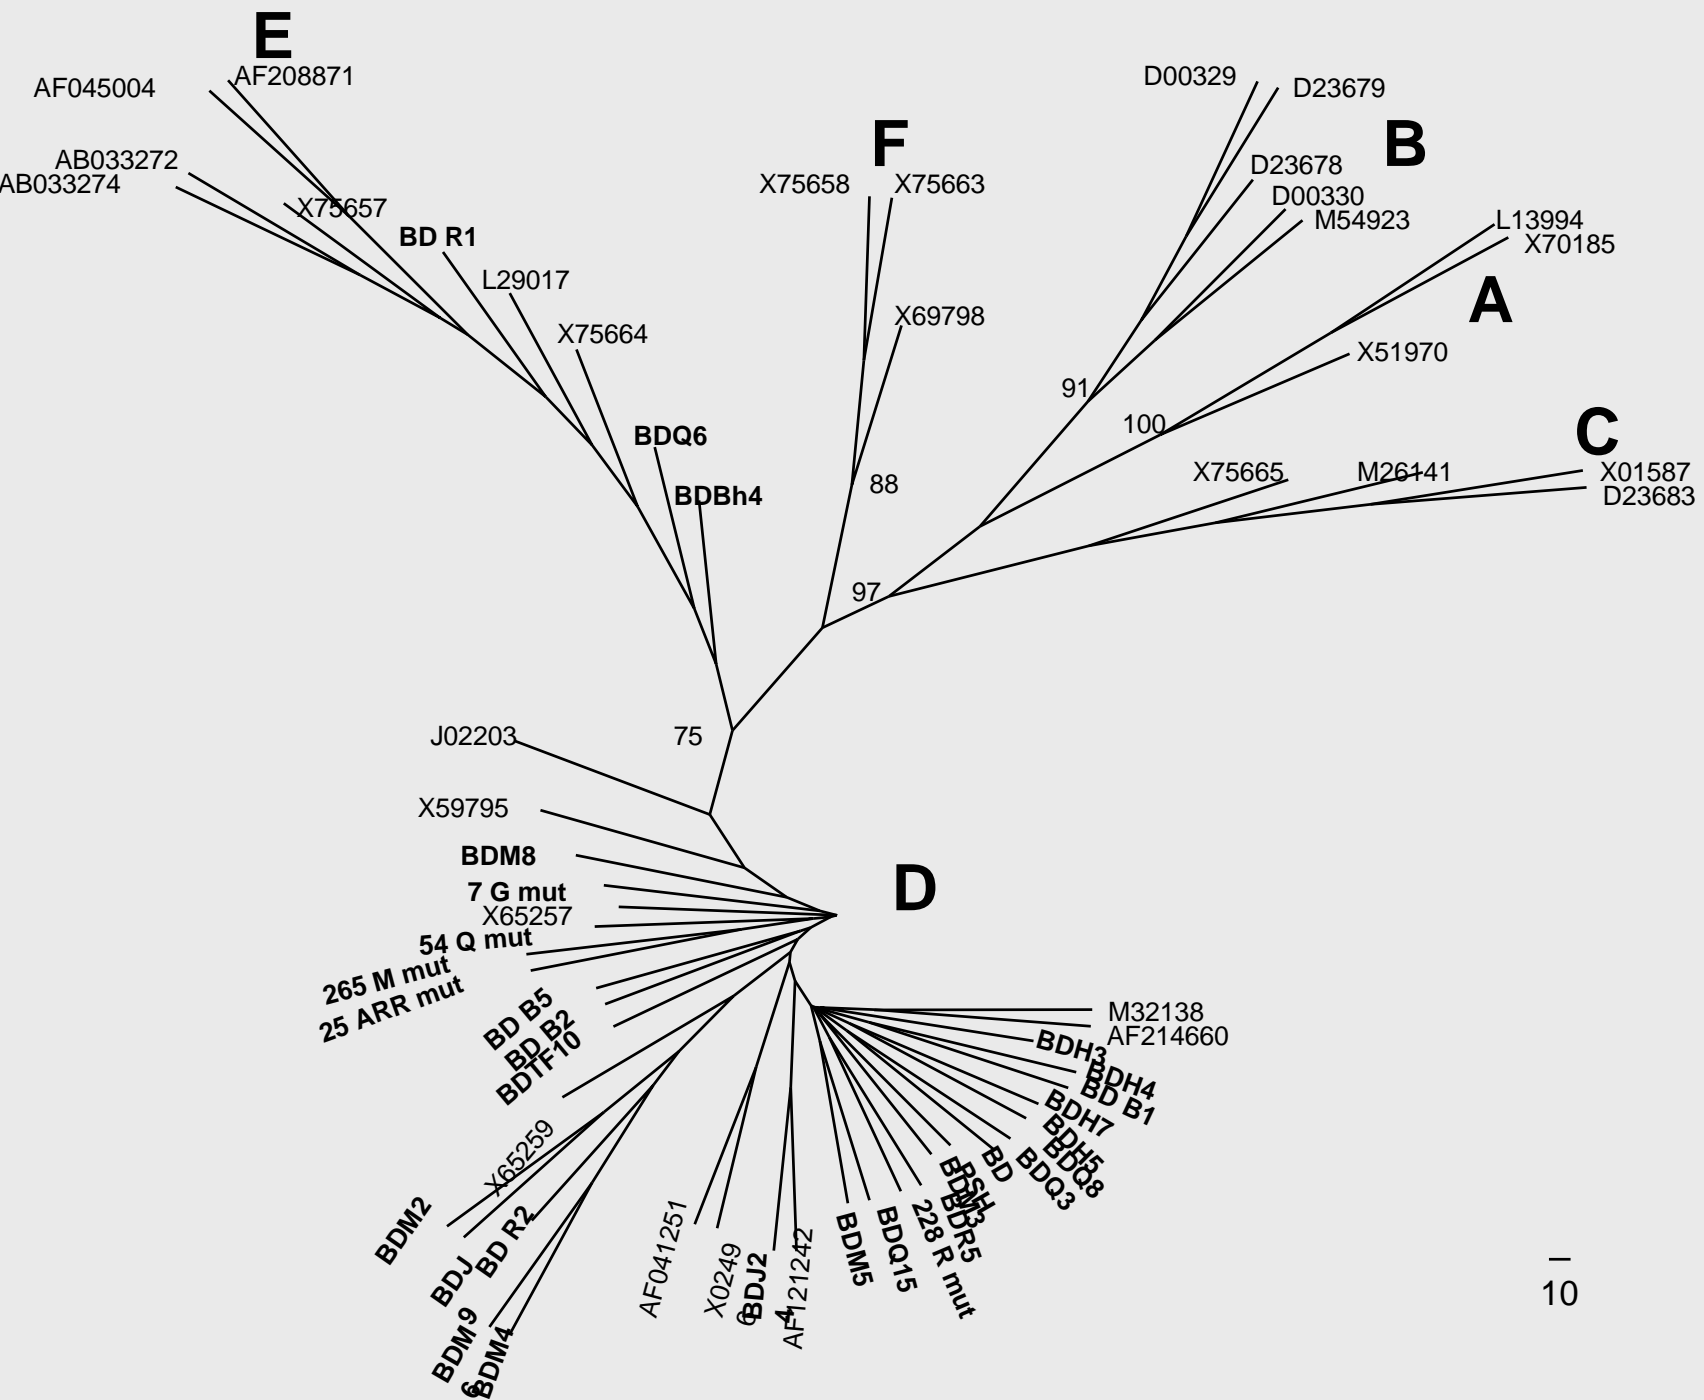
E
AF045004
AF208871
AB033272
AB033274
X75657
BD R1
L29017
X75664
BDQ6
BDBh4
F
X75658
X75663
X69798
88
D00329
D23679
B
D23678
D00330
M54923
L13994
X70185
A
X51970
91
100
C
X75665
M26141
X01587
D23683
97
75
J02203
X59795
BDM8
7 G mut
X65257
54 Q mut
265 M mut
25 ARR mut
BD B5
BD B2
BDTF10
D
M32138
AF214660
BDH3
BDH4
BD B1
BDH7
BDH5
BDQ8
BDQ3
BD
BDM3
RSL
BDR5
228 R mut
BDQ15
BDM5
AF121242
4
BDJ2
X0249
6
AF041251
X65259
BDM2
BDJ
BD R2
BDM9
6
BDM4
10